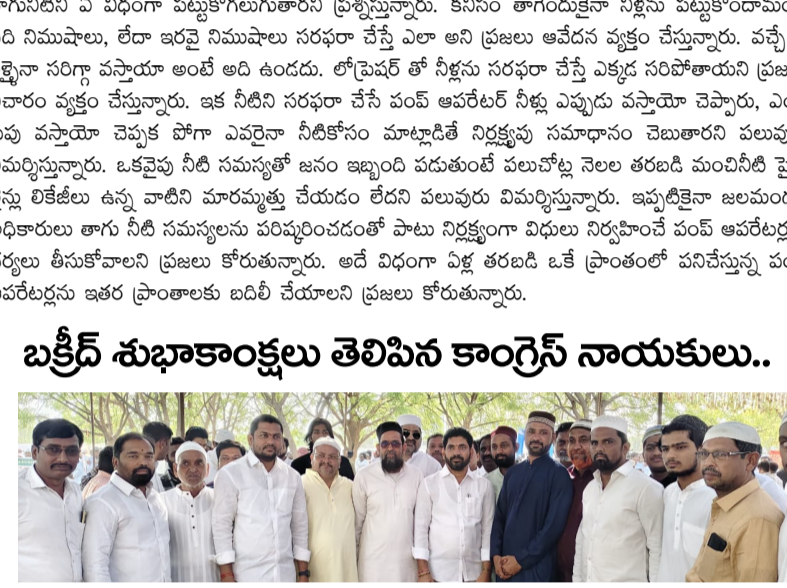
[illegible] ఏ విధంగా పెట్టుకోగలుగుతారని ప్రశ్నిస్తున్నారు. కనీసం తాగేందుకైనా నీళ్లను పెట్టుకుందామ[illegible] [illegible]ది నిముషాలు, లేదా ఇరవై నిముషాలు సరఫరా చేస్తే ఎలా అని ప్రజలు ఆవేదన వ్యక్తం చేస్తున్నారు. వచ్చే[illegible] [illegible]కైనా సరిగ్గా వస్తాయా అంటే అది ఉండదు. లోప్రెషర్ తో నీళ్లను సరఫరా చేస్తే ఎక్కడ సరిపోతాయని ప్రజ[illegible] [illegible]చారం వ్యక్తం చేస్తున్నారు. ఇక నీటిని సరఫరా చేసే పంప్ ఆపరేటర్ నీళ్లు ఎప్పుడు వస్తాయో చెప్పారు, ఎ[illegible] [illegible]వు వస్తాయో చెప్పక పోగా ఎవరైనా నీటికోసం మాట్లాడితే నిర్లక్ష్యపు సమాధానం చెబుతారని పలువు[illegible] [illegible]మర్శిస్తున్నారు. ఒకవైపు నీటి సమస్యతో జనం ఇబ్బంది పడుతుంటే పలుచోట్ల నెలల తరబడి మంచినీటి పై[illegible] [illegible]న్లు లికేజీలు ఉన్న వాటిని మారమ్మత్తు చేయడం లేదని పలువురు విమర్శిస్తున్నారు. ఇప్పటికైనా జలమం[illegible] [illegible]ధికారులు తాగు నీటి సమస్యలను పరిష్కరించడంతో పాటు నిర్లక్ష్యంగా విధులు నిర్వహించే పంప్ ఆపరేటర్ల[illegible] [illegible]ర్యలు తీసుకోవాలని ప్రజలు కోరుతున్నారు. అదే విధంగా ఏళ్ల తరబడి ఒకే ప్రాంతంలో పనిచేస్తున్న పం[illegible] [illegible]పరేటర్లను ఇతర ప్రాంతాలకు బదిలీ చేయాలని ప్రజలు కోరుతున్నారు.

బక్రీద్ శుభాకాంక్షలు తెలిపిన కాంగ్రెస్ నాయకులు..